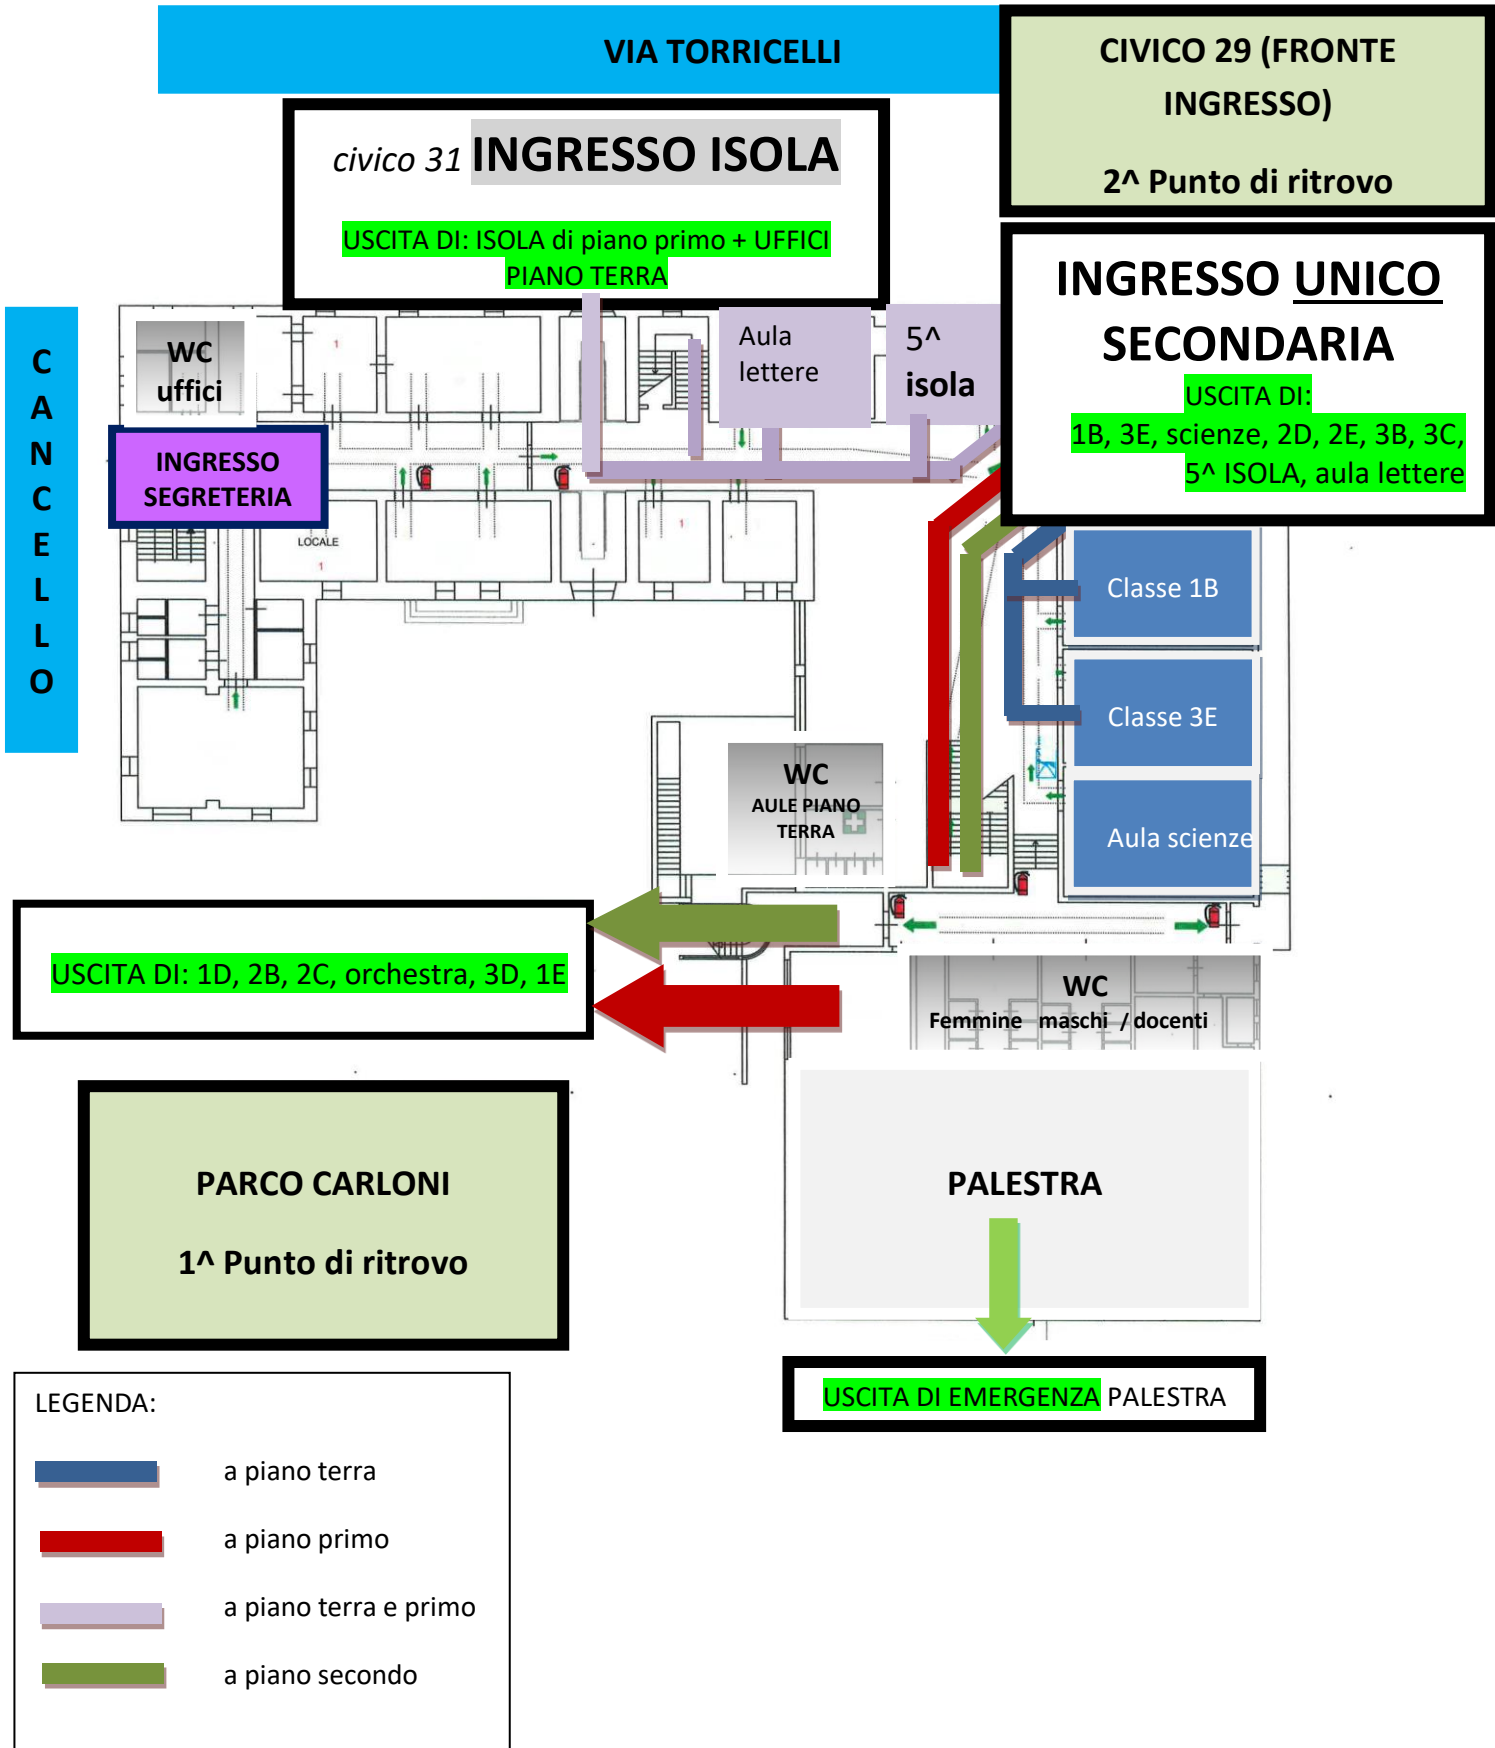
VIA TORRICELLI

CIVICO 29 (FRONTE INGRESSO)

2^ Punto di ritrovo

civico 31 INGRESSO ISOLA

USCITA DI: ISOLA di piano primo + UFFICI PIANO TERRA

INGRESSO UNICO SECONDARIA

USCITA DI:
1B, 3E, scienze, 2D, 2E, 3B, 3C, 5^ ISOLA, aula lettere

C
A
N
C
E
L
L
O

WC uffici

INGRESSO SEGRETERIA

LOCALE

Aula lettere

5^ isola

Classe 1B

Classe 3E

Aula scienze

WC
AULE PIANO TERRA

USCITA DI: 1D, 2B, 2C, orchestra, 3D, 1E

WC
Femmine maschi / docenti

PARCO CARLONI

1^ Punto di ritrovo

PALESTRA

USCITA DI EMERGENZA PALESTRA

LEGENDA:

a piano terra

a piano primo

a piano terra e primo

a piano secondo